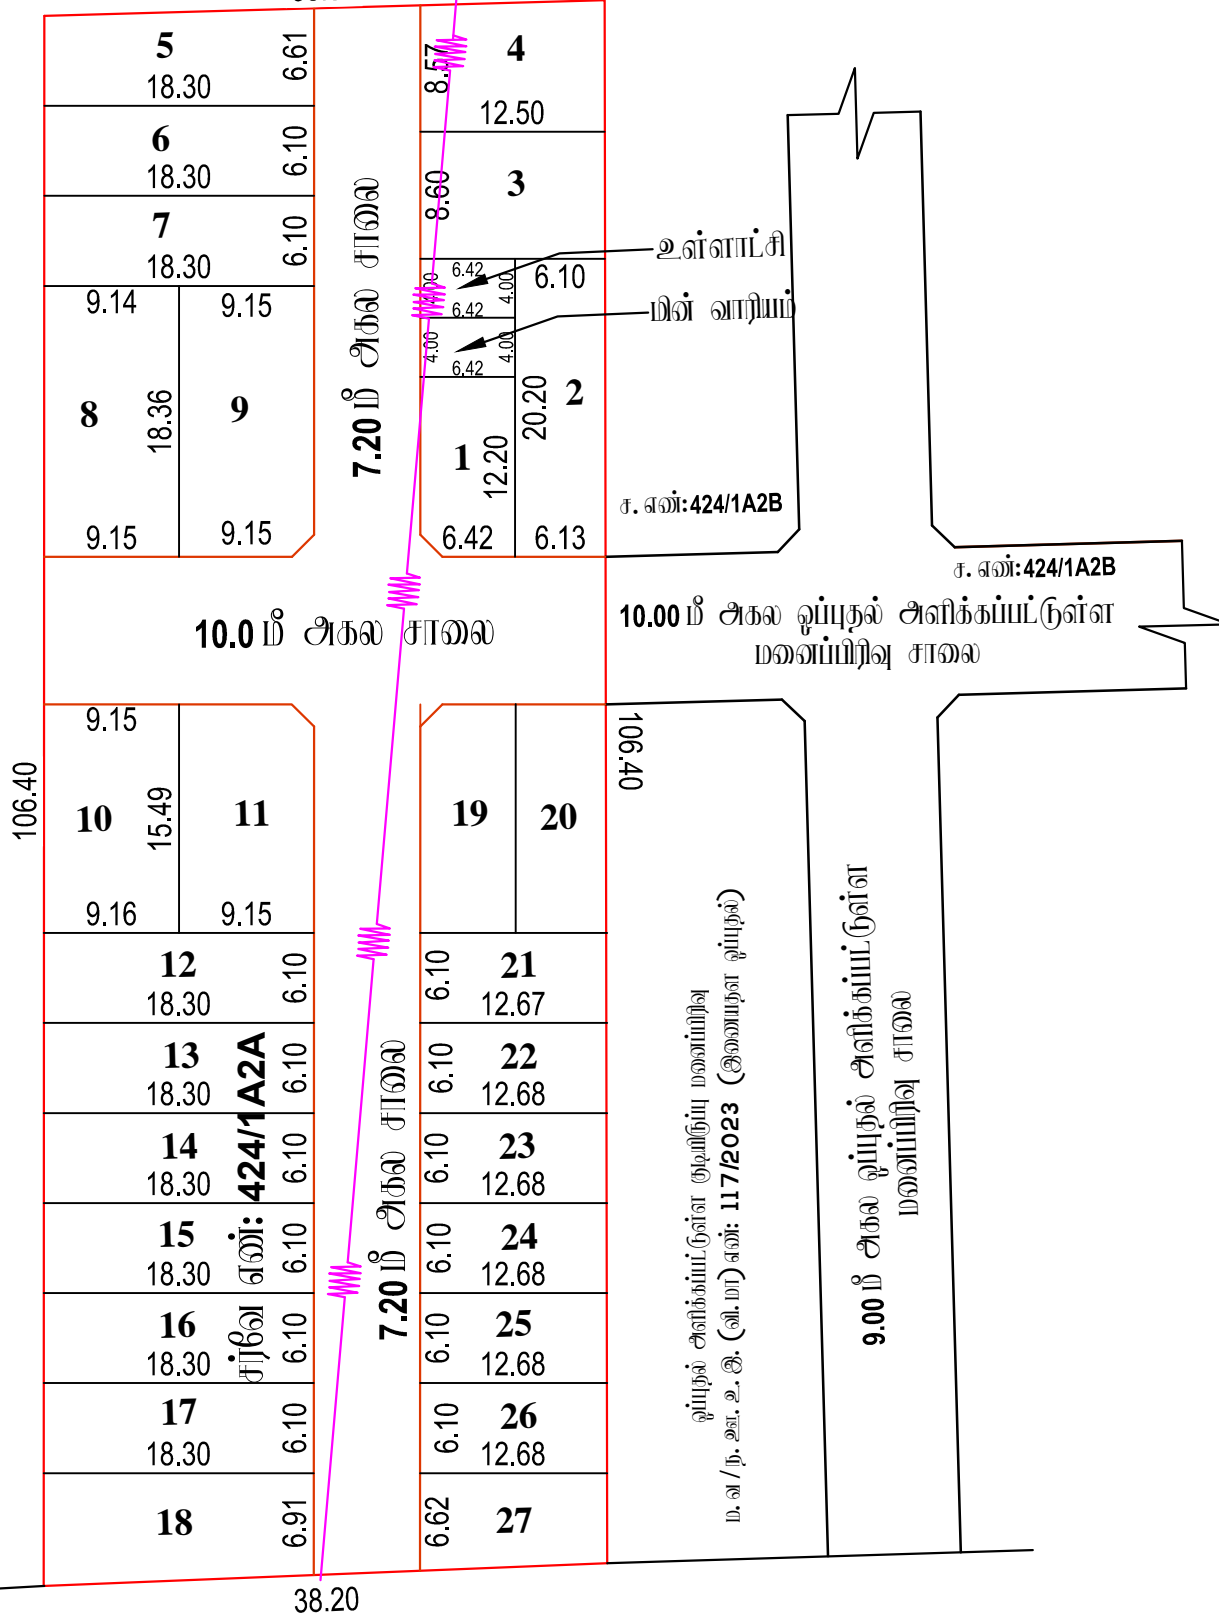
5
18.30
6.61

6
18.30
6.10

7
18.30
6.10

9.14
9.15
8
18.36
9
9.15
9.15

7.20 மீ அகல சாலை

4
8.57
12.50

3
8.60

6.42
4.00
4.00
6.42
4.00
4.00
6.42
6.10

உள்ளாட்சி
மின் வாரியம்

1
12.20
20.20
2
6.42
6.13

ச. எண்:424/1A2B

10.0 மீ அகல சாலை

ச. எண்:424/1A2B

10.00 மீ அகல ஒப்புதல் அளிக்கப்பட்டுள்ள மனைப்பிரிவு சாலை

106.40

9.15
10
15.49
11
9.16
9.15

106.40

19
20

12
18.30
6.10

13
18.30
6.10

14
18.30
6.10

15
18.30
6.10

16
18.30
6.10

17
18.30
6.10

18
6.91

சர்வே எண்: 424/1A2A

7.20 மீ அகல சாலை

21
6.10
12.67

22
6.10
12.68

23
6.10
12.68

24
6.10
12.68

25
6.10
12.68

26
6.10
12.68

27
6.62

ஒப்புதல் அளிக்கப்பட்டுள்ள குடியிருப்பு மனைப்பிரிவு
ம.வ/ந.ஊ.உ.இ.(வி.மா) எண்: 117/2023 (இணையதள ஒப்புதல்)

9.00 மீ அகல ஒப்புதல் அளிக்கப்பட்டுள்ள மனைப்பிரிவு சாலை

38.20